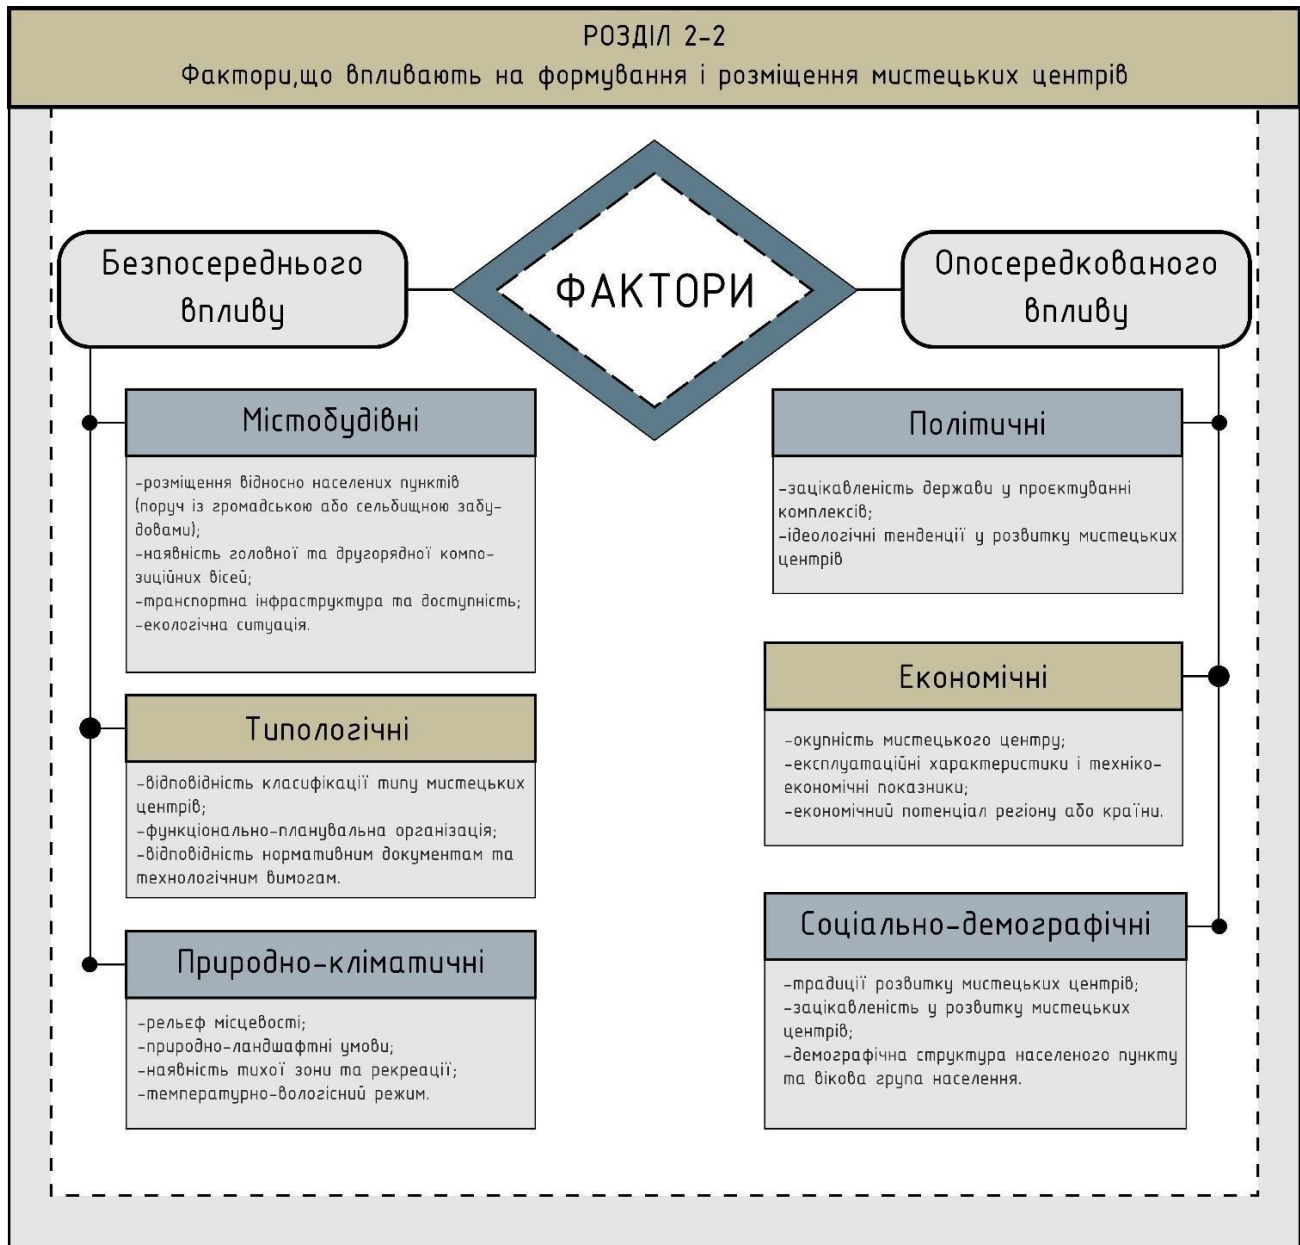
РОЗДІЛ 2-2
Фактори,що впливають на формування і розміщення мистецьких центрів

ФАКТОРИ

Безпосереднього впливу

Опосередкованого впливу

Містобудівні

-розміщення відносно населених пунктів (поруч із громадською або сельбищною забудовами);
-наявність головної та другорядної композиційних вісей;
-транспортна інфраструктура та доступність;
-екологічна ситуація.

Типологічні

-відповідність класифікації типу мистецьких центрів;
-функціонально-планувальна організація;
-відповідність нормативним документам та технологічним вимогам.

Природно-кліматичні

-рельєф місцевості;
-природно-ландшафтні умови;
-наявність тихої зони та рекреації;
-температурно-вологісний режим.

Політичні

-зацікавленість держави у проектуванні комплексів;
-ідеологічні тенденції у розвитку мистецьких центрів

Економічні

-окупність мистецького центру;
-експлуатаційні характеристики і техніко-економічні показники;
-економічний потенціал регіону або країни.

Соціально-демографічні

-традиції розвитку мистецьких центрів;
-зацікавленість у розвитку мистецьких центрів;
-демографічна структура населеного пункту та вікова група населення.